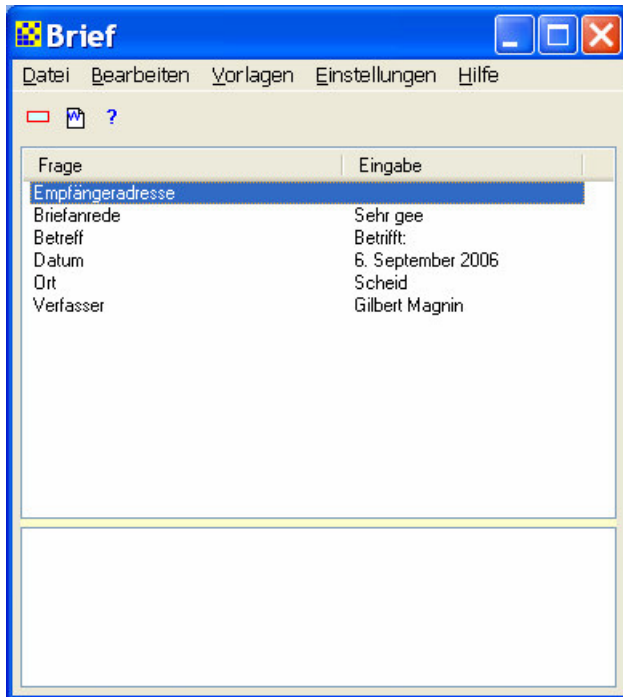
Brief

Datei Bearbeiten Vorlagen Einstellungen Hilfe

?

| Frage | Eingabe |
|---|---|
| Empfängeradresse | |
| Briefanrede | Sehr gee |
| Betreff | Betrifft: |
| Datum | 6. September 2006 |
| Ort | Scheid |
| Verfasser | Gilbert Magnin |